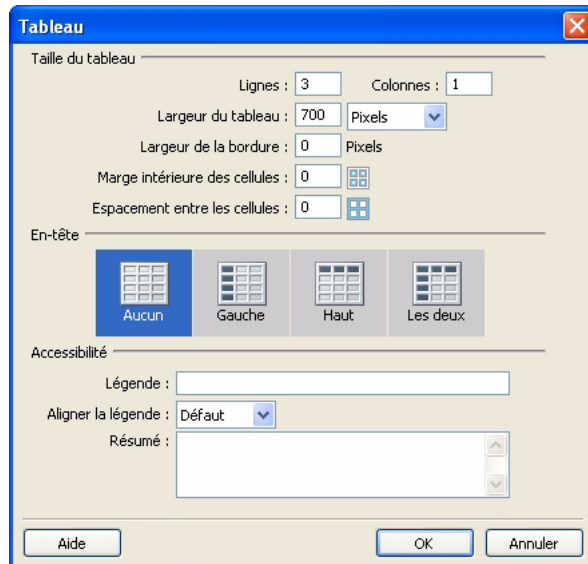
Tableau

Taille du tableau

Lignes : 3
Colonnes : 1
Largeur du tableau : 700 Pixels
Largeur de la bordure : 0 Pixels
Marge intérieure des cellules : 0
Espacement entre les cellules : 0

En-tête

Aucun
Gauche
Haut
Les deux

Accessibilité

Légende :
Aligner la légende : Défaut
Résumé :

Aide
OK
Annuler